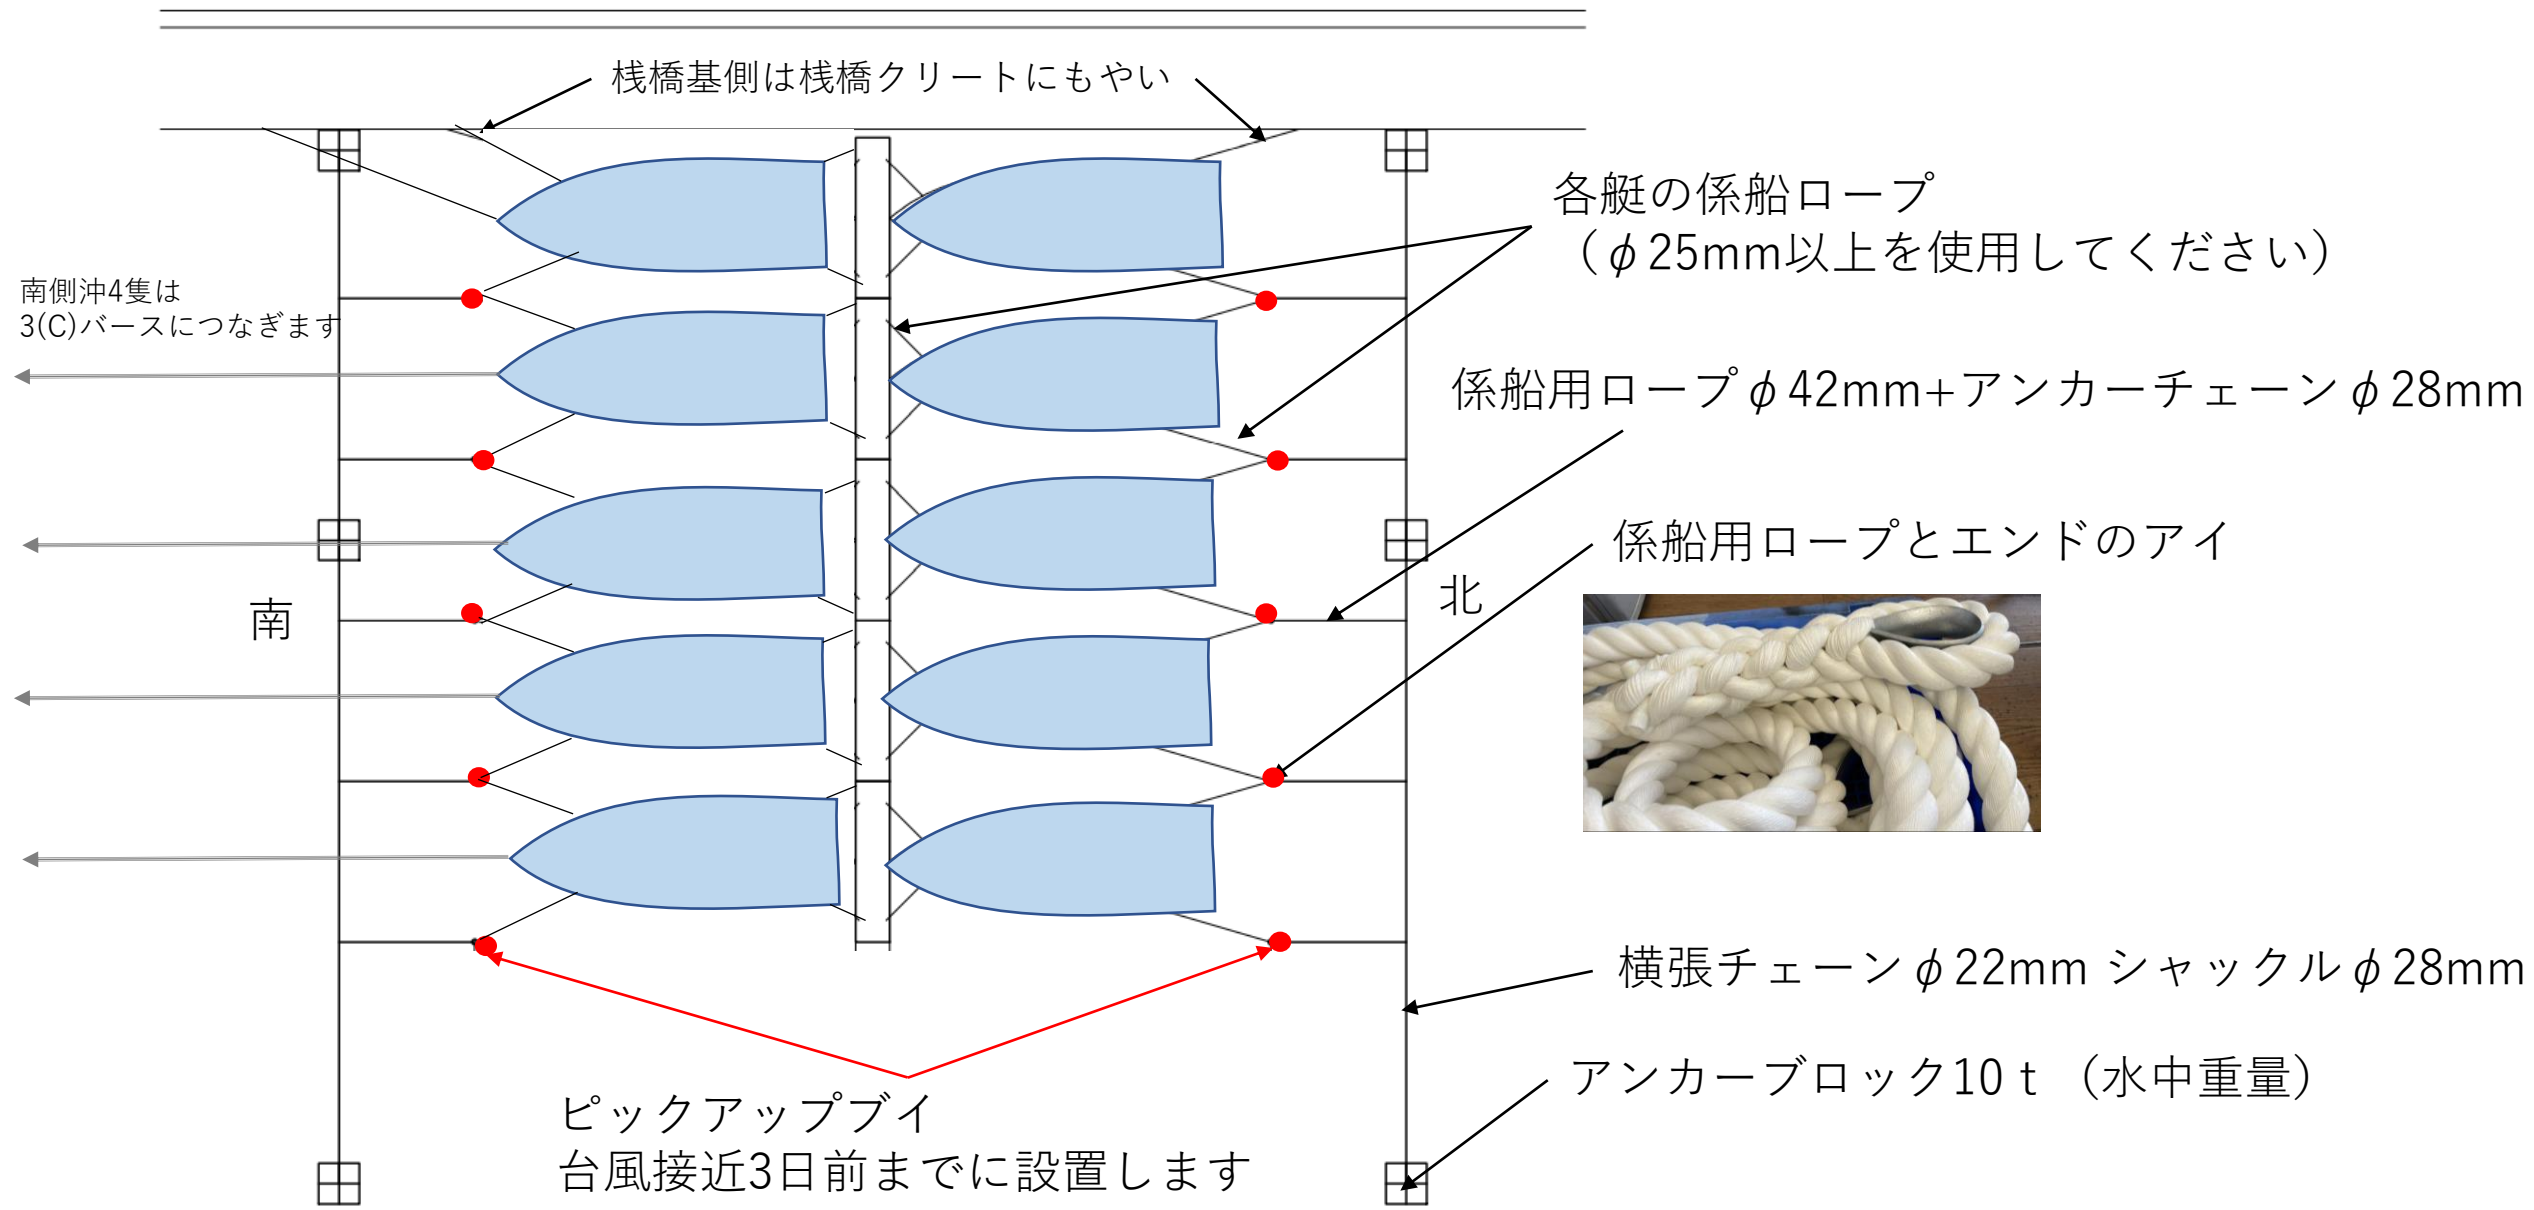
桟橋基側は桟橋クリートにもやい

各艇の係船ロープ
（$\phi$25mm以上を使用してください）

南側沖4隻は
3(C)バースにつなぎます

係船用ロープ$\phi$42mm+アンカーチェーン$\phi$28mm

係船用ロープとエンドのアイ

北

南

横張チェーン$\phi$22mm シャックル$\phi$28mm

アンカーブロック10ｔ（水中重量）

ピックアップブイ
台風接近3日前までに設置します